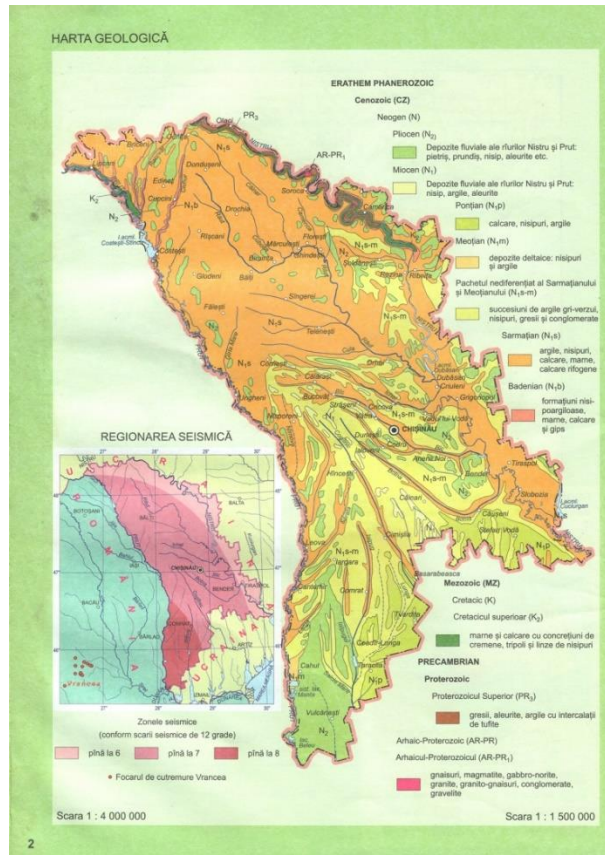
HARTA GEOLOGICĂ

ERATHEM PHANEROZOIC

Cenozoic (CZ)

Neogen (N)

Pliocen ($N_2$)

Depozite fluviale ale râurilor Nistru și Prut: pietriș, prundiș, nisip, aleurite etc.

Miocen ($N_1$)

Depozite fluviale ale rîurilor Nistru și Prut: nisip, argile, aleurite

Ponțian ($N_1p$)

calcare, nisipuri, argile

Meoțian ($N_1m$)

depozite deltaice: nisipuri și argile

Pachetul nediferențiat al Sarmațianului și Meoțianului ($N_1s$-m)

succesiuni de argile gri-verzui, nisipuri, gresii și conglomerate

Sarmațian ($N_1s$)

argile, nisipuri, calcare, marne, calcare rifogene

Badenian ($N_1b$)

formațiuni nisipo-argiloase, marne, calcare și gips

Mezozoic (MZ)

Cretacic (K)

Cretacicul superioar ($K_2$)

marne și calcare cu concrețiuni de cremene, tripoli și linze de nisipuri

PRECAMBRIAN

Proterozoic

Proterozoicul Superior ($PR_3$)

gresii, aleurite, argile cu intercalații de tufite

Arhaic-Proterozoic (AR-PR)

Arhaicul-Proterozoicul (AR-$PR_1$)

gnaisuri, magmatite, gabbro-norite, granite, granito-gnaisuri, conglomerate, gravelite

$PR_3$ AR-$PR_1$ $K_2$ $N_2$ $N_1s$ $N_1b$ $N_1s$-m $N_1m$ $N_1p$

Ocnița Briceni Edineț Dondușeni Soroca Cupcini Drochia Camenca Rîșcani Florești Glodeni Bălți Sîngerei Fălești Rîbnița Telenești Șoldănești Ungheni Călărași Orhei Dubăsari Criuleni Nisporeni Strășeni CHIȘINĂU Hîncești Anenii Noi Tiraspol Bender Căușeni Slobozia Ștefan Vodă Cimișlia Leova Basarabeasca Comrat Ceadîr-Lunga Taraclia Cahul Vulcănești

REGIONAREA SEISMICĂ

UCRAINA ROMÂNIA CHIȘINĂU BĂLȚI BENDER Vrancea

Zonele seismice (conform scarii seismice de 12 grade)

pînă la 6

pînă la 7

pînă la 8

• Focarul de cutremure Vrancea

Scara 1 : 4 000 000

Scara 1 : 1 500 000

2